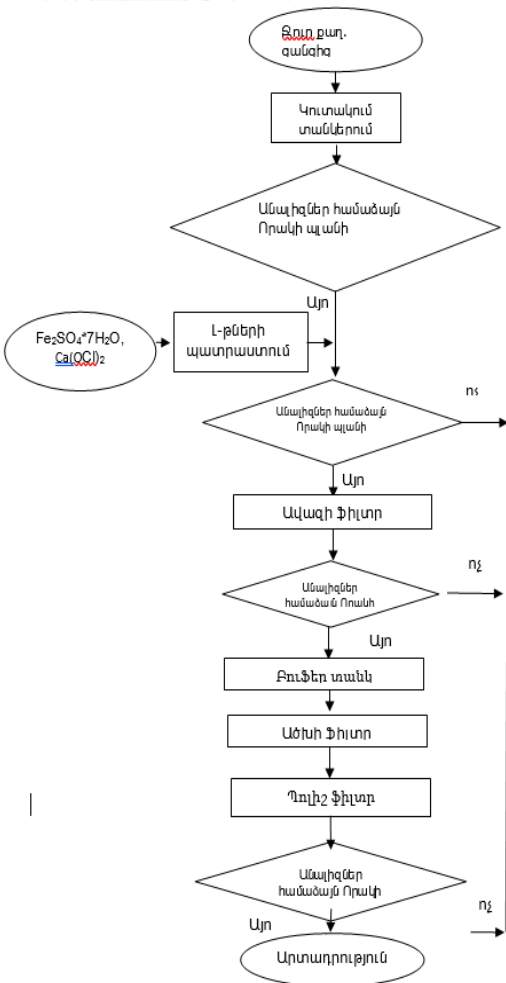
Ջուր քաղ. ցանցից

Կուտակում տանկերում

Անալիզներ համաձայն Որակի պլանի

Այո

$Fe_2SO_4*7H_2O$, $Ca(OCl)_2$

Լ-թների պատրաստում

Անալիզներ համաձայն Որակի պլանի

ոչ

Այո

Ավազի ֆիլտր

Անալիզներ համաձայն Որակի

ոչ

Այո

Բուֆեր տանկ

Ածխի ֆիլտր

Պոլիշ ֆիլտր

Անալիզներ համաձայն Որակի

ոչ

Այո

Արտադրություն